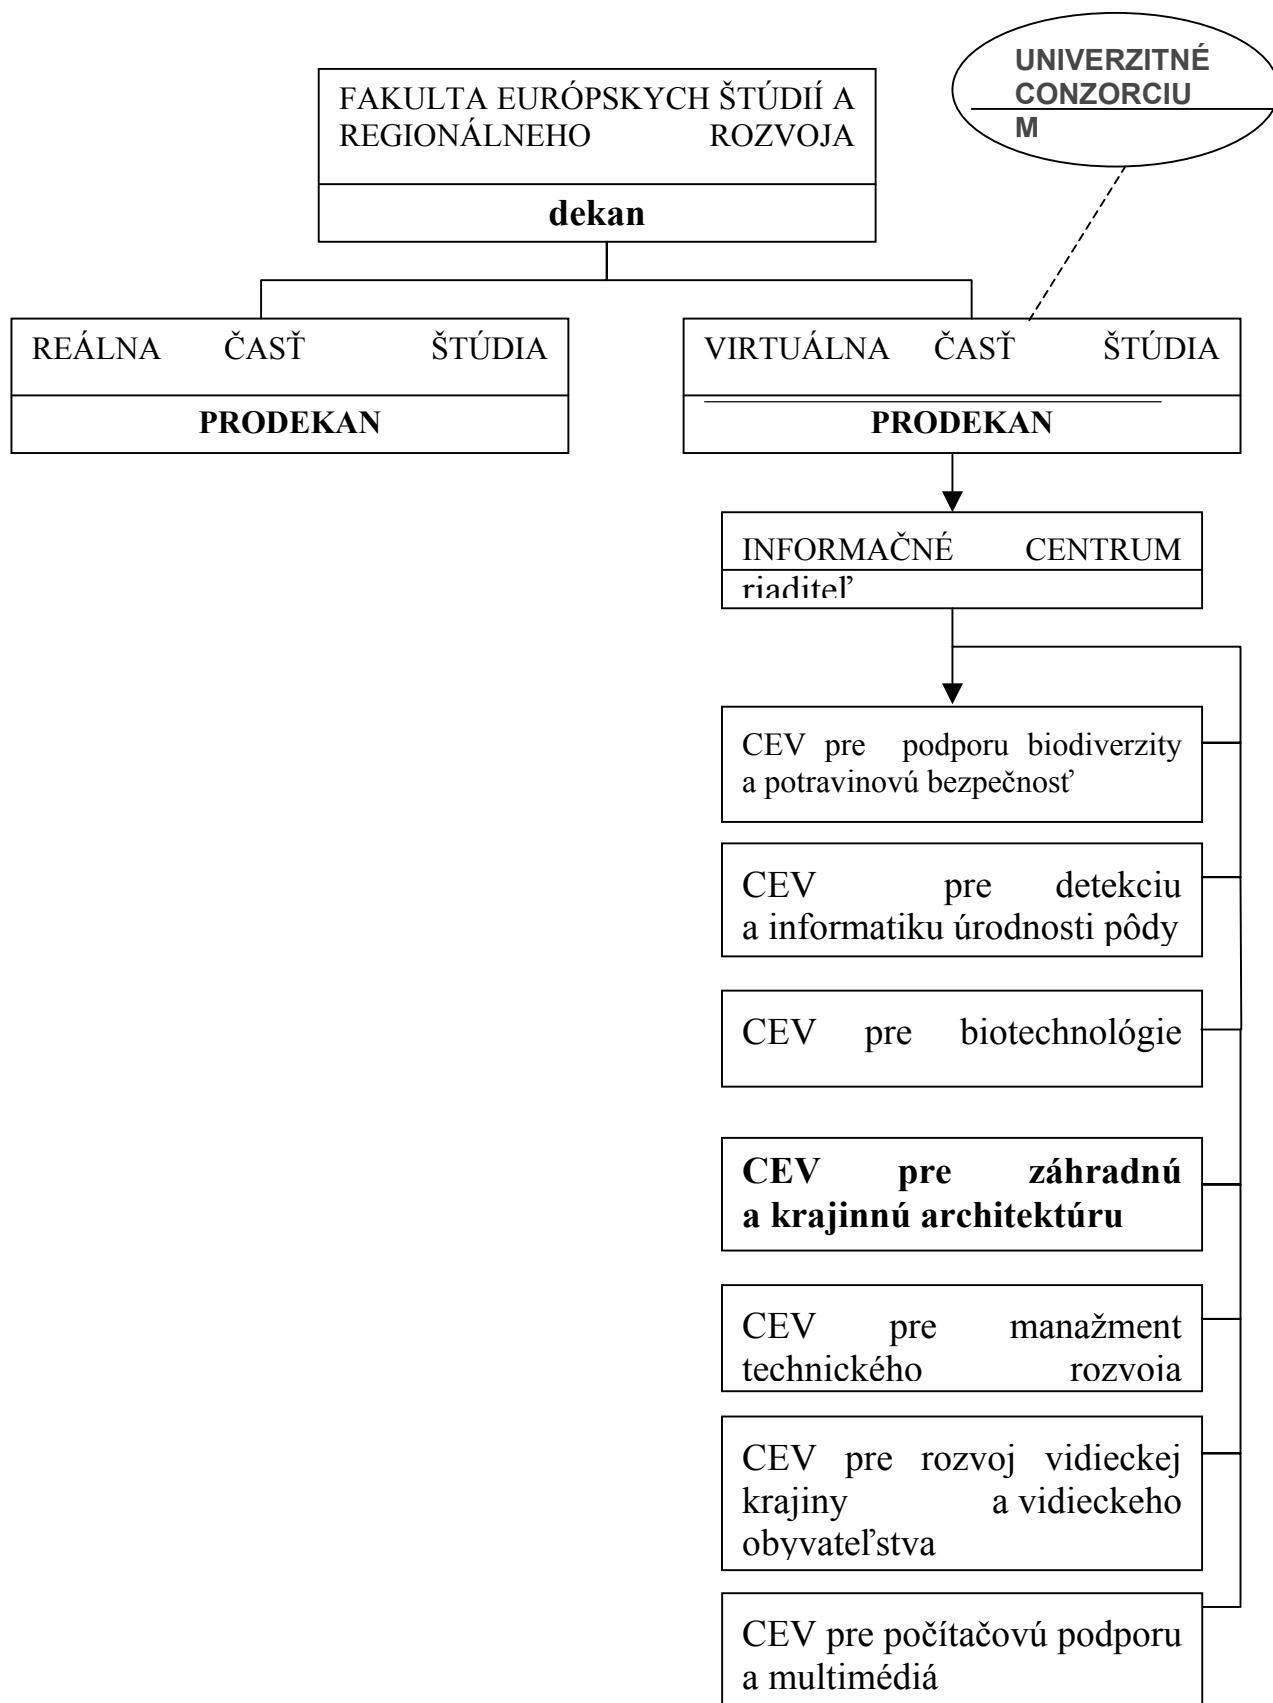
FAKULTA EURÓPSKYCH ŠTÚDIÍ A REGIONÁLNEHO ROZVOJA

dekan

UNIVERZITNÉ CONZORCIU M

REÁLNA ČASŤ ŠTÚDIA

PRODEKAN

VIRTUÁLNA ČASŤ ŠTÚDIA

PRODEKAN

INFORMAČNÉ CENTRUM

riaditeľ

CEV pre podporu biodiverzity a potravinovú bezpečnosť

CEV pre detekciu a informatiku úrodnosti pôdy

CEV pre biotechnológie

CEV pre záhradnú a krajinnú architektúru

CEV pre manažment technického rozvoja

CEV pre rozvoj vidieckej krajiny a vidieckeho obyvateľstva

CEV pre počítačovú podporu a multimédiá